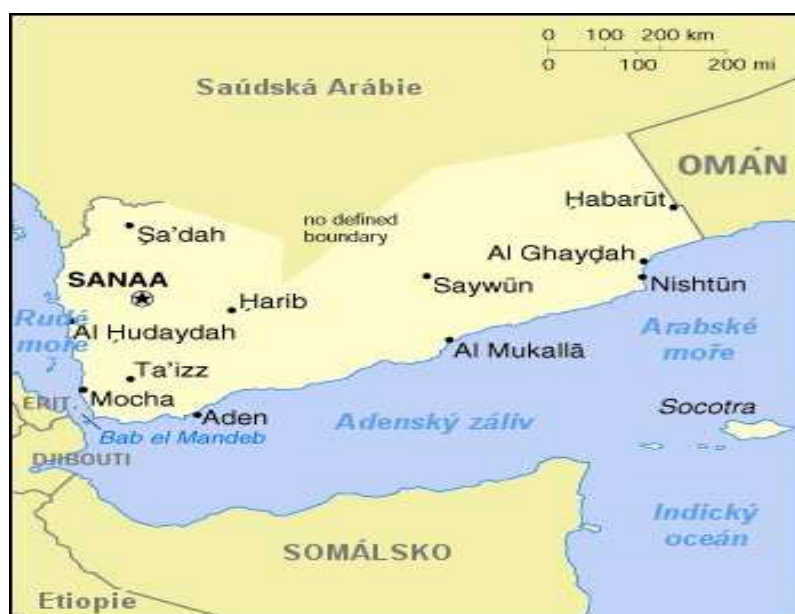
0 100 200 km
0 100 200 mi

Saúdská Arábie

OMÁN

Habarūt

no defined boundary

Şa'dah

Al Ghaydah

SANAA

Saywūn

Nishtūn

Harib

Rudé moře

Al Hudaydah

Arabské moře

Al Mukallā

Ta'izz

ERIT.

Mocha

Socotra

Aden

Adenský záliv

Bab el Mandeb

DJIBOUTI

Indický oceán

SOMÁLSKO

Etiopie